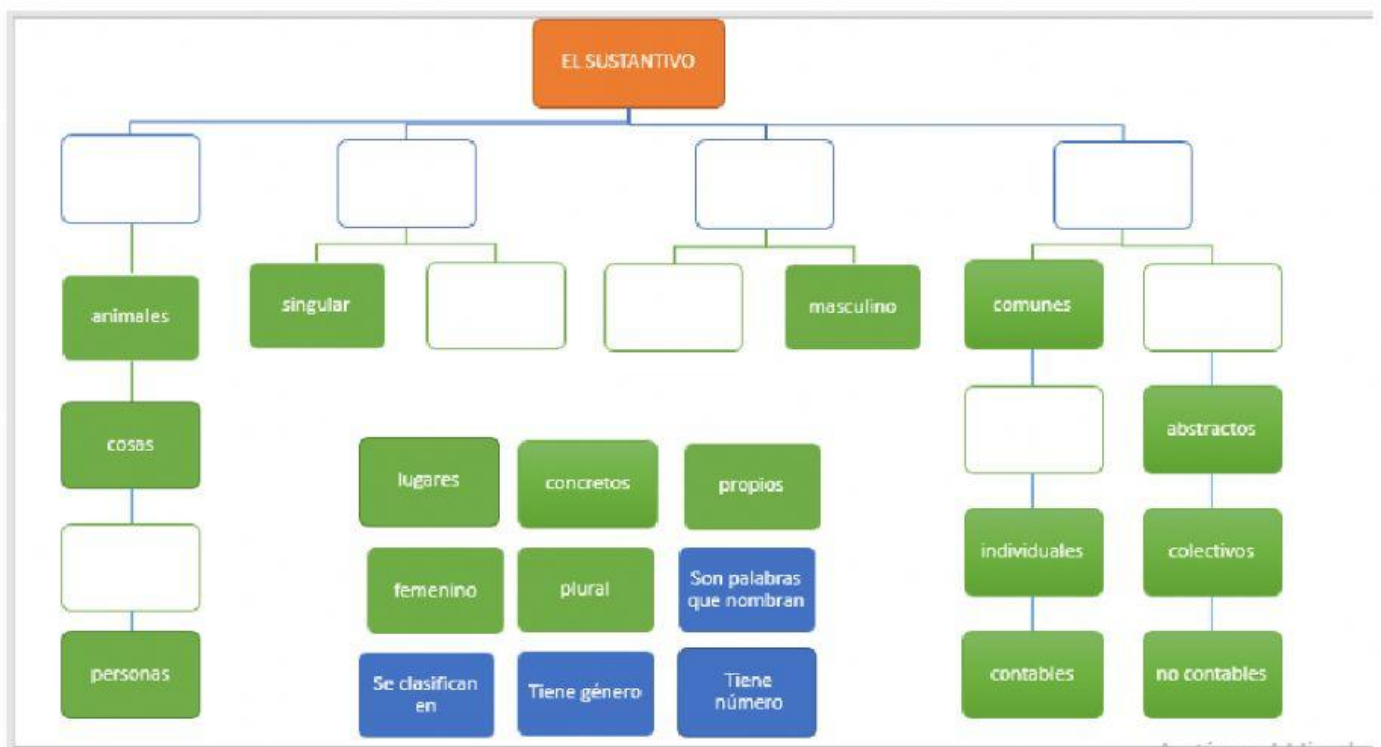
EL SUSTANTIVO

animales

cosas

personas

singular

masculino

comunes

abstractos

individuales

colectivos

contables

no contables

lugares

concretos

propios

femenino

plural

Son palabras que nombran

Se clasifican en

Tiene género

Tiene número